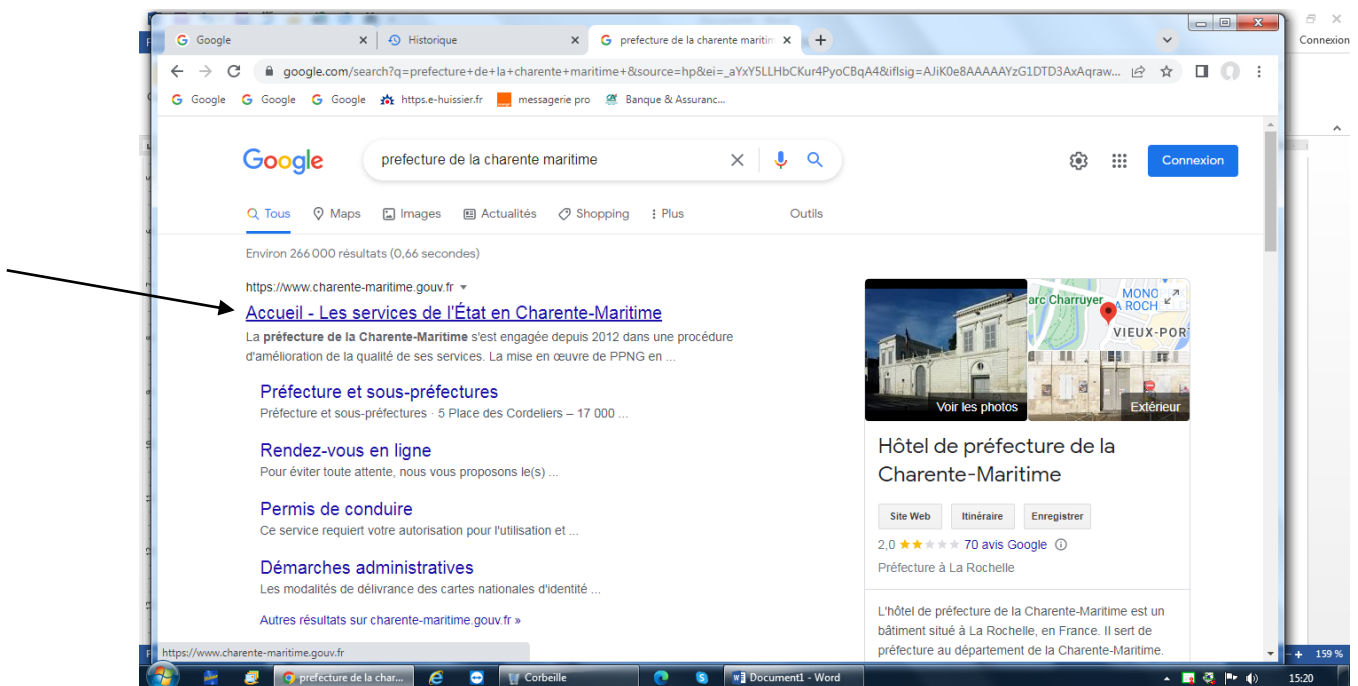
Google
Historique
prefecture de la charente maritim
Connexion
google.com/search?q=prefecture+de+la+charente+maritime+&source=hp&ei=_aYxY5LLHbCKur4PyoCBqA4&iflsig=AJiK0e8AAAAAYzG1DTD3AxAqraw...
Google Google Google https.e-huissier.fr messagerie pro Banque & Assuranc...

Google
prefecture de la charente maritime
Connexion
Tous Maps Images Actualités Shopping Plus Outils

Environ 266 000 résultats (0,66 secondes)

https://www.charente-maritime.gouv.fr
Accueil - Les services de l'État en Charente-Maritime
La préfecture de la Charente-Maritime s'est engagée depuis 2012 dans une procédure d'amélioration de la qualité de ses services. La mise en œuvre de PPNG en ...

Préfecture et sous-préfectures
Préfecture et sous-préfectures · 5 Place des Cordeliers – 17 000 ...

Rendez-vous en ligne
Pour éviter toute attente, nous vous proposons le(s) ...

Permis de conduire
Ce service requiert votre autorisation pour l'utilisation et ...

Démarches administratives
Les modalités de délivrance des cartes nationales d'identité ...

Autres résultats sur charente-maritime.gouv.fr »

arc Charruyer MONO LA ROCH VIEUX-POR
Voir les photos Extérieur
Hôtel de préfecture de la Charente-Maritime
Site Web Itinéraire Enregistrer
2,0 70 avis Google
Préfecture à La Rochelle
L'hôtel de préfecture de la Charente-Maritime est un bâtiment situé à La Rochelle, en France. Il sert de préfecture au département de la Charente-Maritime.

https://www.charente-maritime.gouv.fr
prefecture de la char... Corbeille Document1 - Word 159 % 15:20